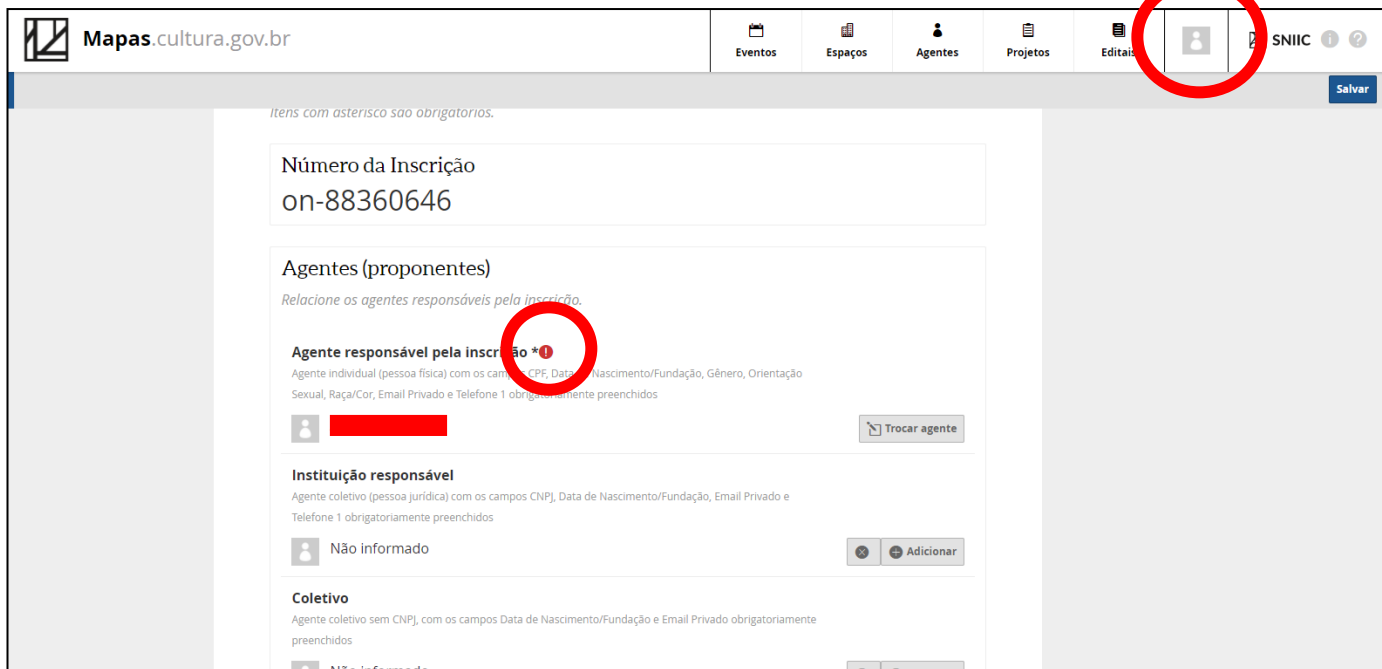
Mapas.cultura.gov.br

Eventos Espaços Agentes Projetos Editais SNIIC

Salvar

Itens com asterisco são obrigatórios.

Número da Inscrição
on-88360646

Agentes (proponentes)
Relacione os agentes responsáveis pela inscrição.

Agente responsável pela inscrição *
Agente individual (pessoa física) com os campos CPF, Data de Nascimento/Fundação, Gênero, Orientação Sexual, Raça/Cor, Email Privado e Telefone 1 obrigatoriamente preenchidos

Trocar agente

Instituição responsável
Agente coletivo (pessoa jurídica) com os campos CNPJ, Data de Nascimento/Fundação, Email Privado e Telefone 1 obrigatoriamente preenchidos

Não informado

Adicionar

Coletivo
Agente coletivo sem CNPJ, com os campos Data de Nascimento/Fundação e Email Privado obrigatoriamente preenchidos

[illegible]